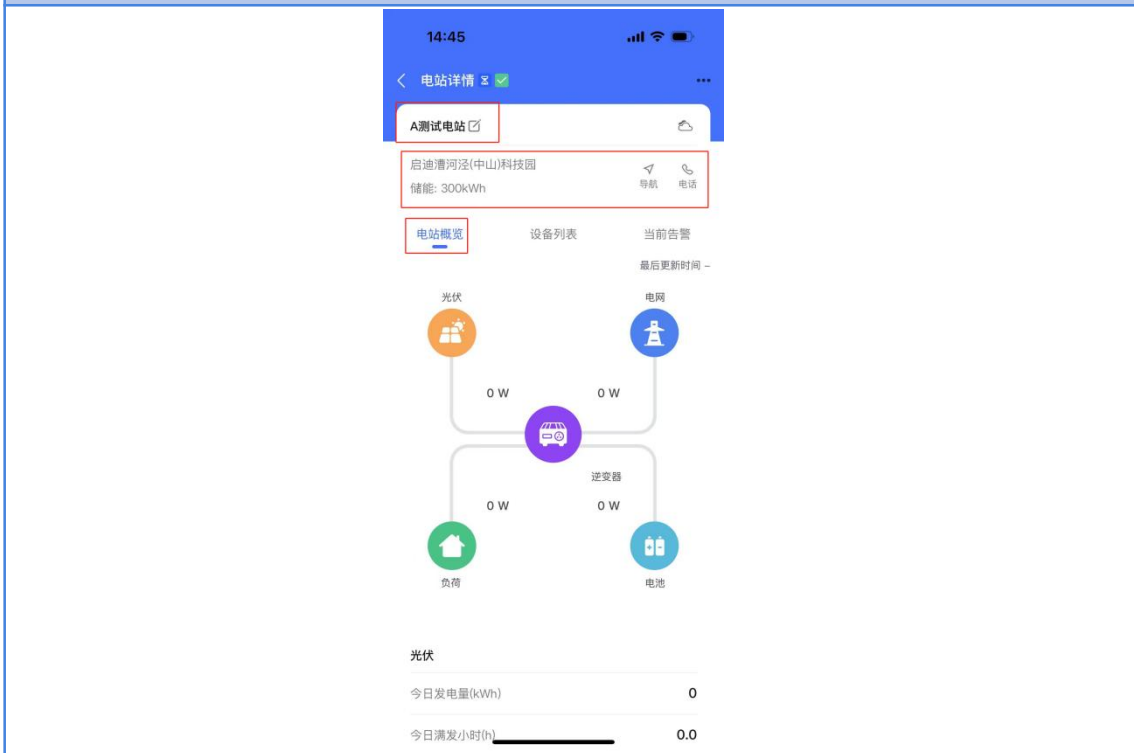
14:45

电站详情

A测试电站

启迪漕河泾(中山)科技园
储能: 300kWh

导航 电话

电站概览 设备列表 当前告警

最后更新时间 –

光伏 电网

0 W 0 W

逆变器

0 W 0 W

负荷 电池

光伏

今日发电量(kWh) 0

今日满发小时(h) 0.0